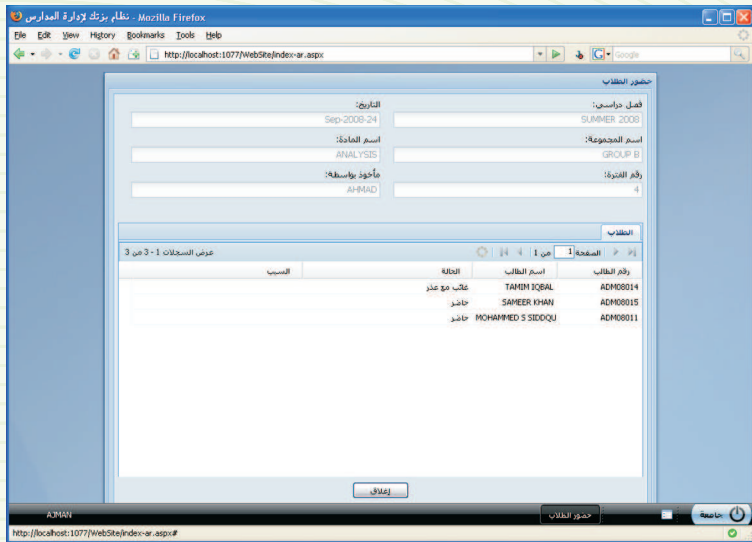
نظام بزنك لإدارة المدارس - Mozilla Firefox

File Edit View History Bookmarks Tools Help

http://localhost:1077/WebSite/index-ar.aspx

Google

حضور الطلاب

فصل دراسي:
SUMMER 2008

التاريخ:
24-Sep-2008

اسم المجموعة:
GROUP B

اسم المادة:
ANALYSIS

رقم الفترة:
4

مأخوذ بواسطة:
AHMAD

الطلاب

الصفحة 1 من 1

عرض السجلات 1 - 3 من 3

| رقم الطالب | اسم الطالب | الحالة | السبب |
|---|---|---|---|
| ADM08014 | TAMIM IQBAL | غائب مع عذر | |
| ADM08015 | SAMEER KHAN | حاضر | |
| ADM08011 | MOHAMMED S SIDDQU | حاضر | |

إغلاق

جامعة

حضور الطلاب

AJMAN

http://localhost:1077/WebSite/index-ar.aspx#